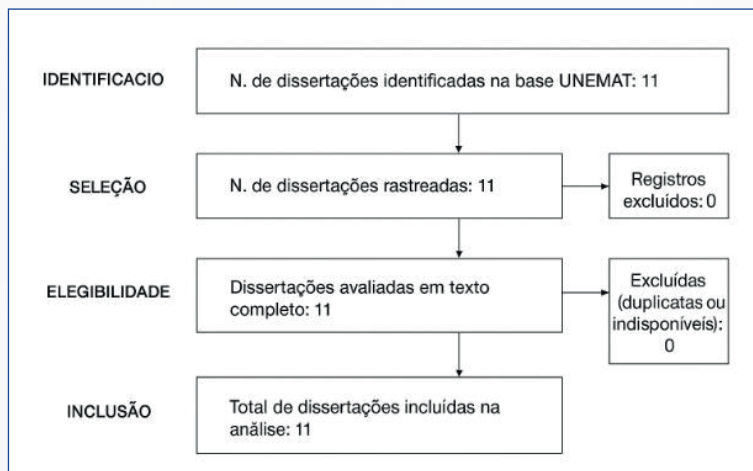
IDENTIFICACIO

N. de dissertações identificadas na base UNEMAT: 11

SELEÇÃO

N. de dissertações rastreadas: 11

Registros excluídos: 0

ELEGIBILIDADE

Dissertações avaliadas em texto completo: 11

Excluídas (duplicatas ou indisponíveis): 0

INCLUSÃO

Total de dissertações incluídas na análise: 11